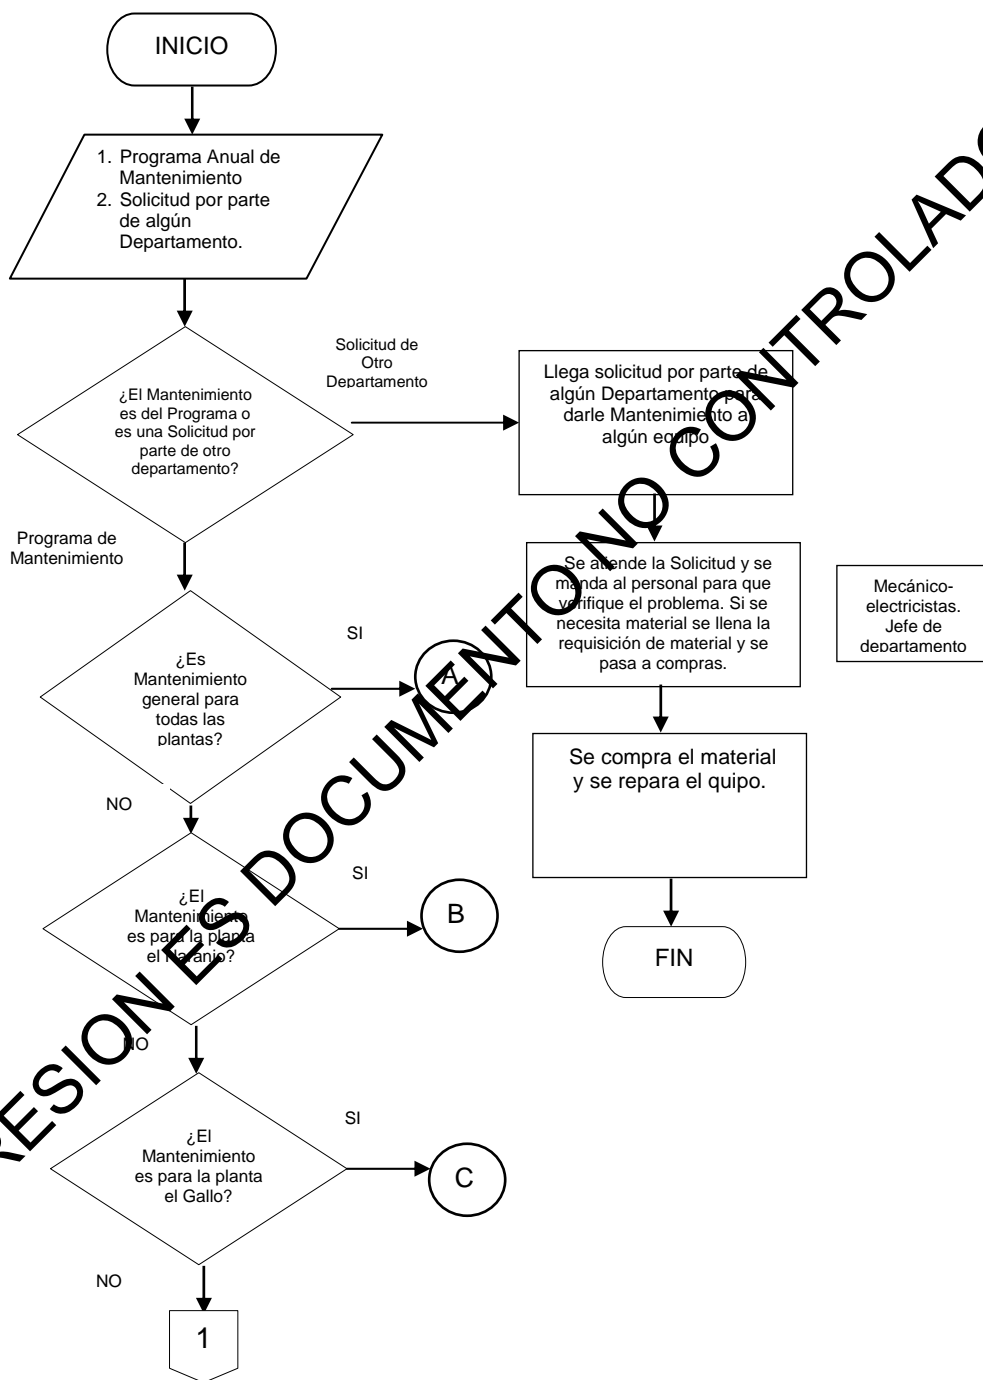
INICIO

1. Programa Anual de Mantenimiento
2. Solicitud por parte de algún Departamento.

¿El Mantenimiento es del Programa o es una Solicitud por parte de otro departamento?

Solicitud de Otro Departamento

Llega solicitud por parte de algún Departamento para darle Mantenimiento a algún equipo

Programa de Mantenimiento

Se atiende la Solicitud y se manda al personal para que verifique el problema. Si se necesita material se llena la requisición de material y se pasa a compras.

Mecánico-electricistas. Jefe de departamento

SI

¿Es Mantenimiento general para todas las plantas?

A

Se compra el material y se repara el quipo.

NO

SI

¿El Mantenimiento es para la planta el Naranjo?

B

FIN

NO

SI

¿El Mantenimiento es para la planta el Gallo?

C

NO

1

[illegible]RESION ES DOCUMENTO NO CONTROLAD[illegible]